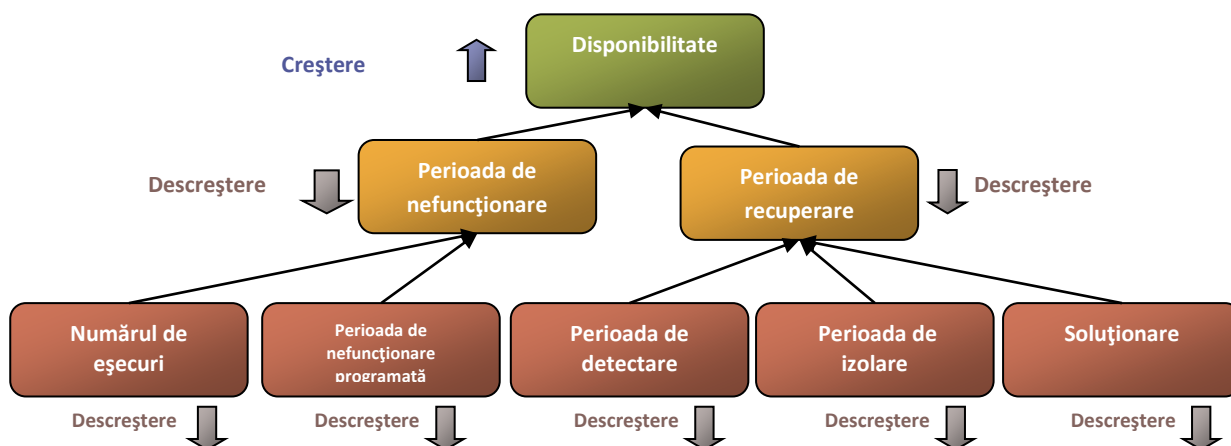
Creştere

Disponibilitate

Descreştere

Perioada de nefuncţionare

Perioada de recuperare

Descreştere

Numărul de eşecuri

Perioada de nefuncţionare programată

Perioada de detectare

Perioada de izolare

Soluţionare

Descreştere

Descreştere

Descreştere

Descreştere

Descreştere